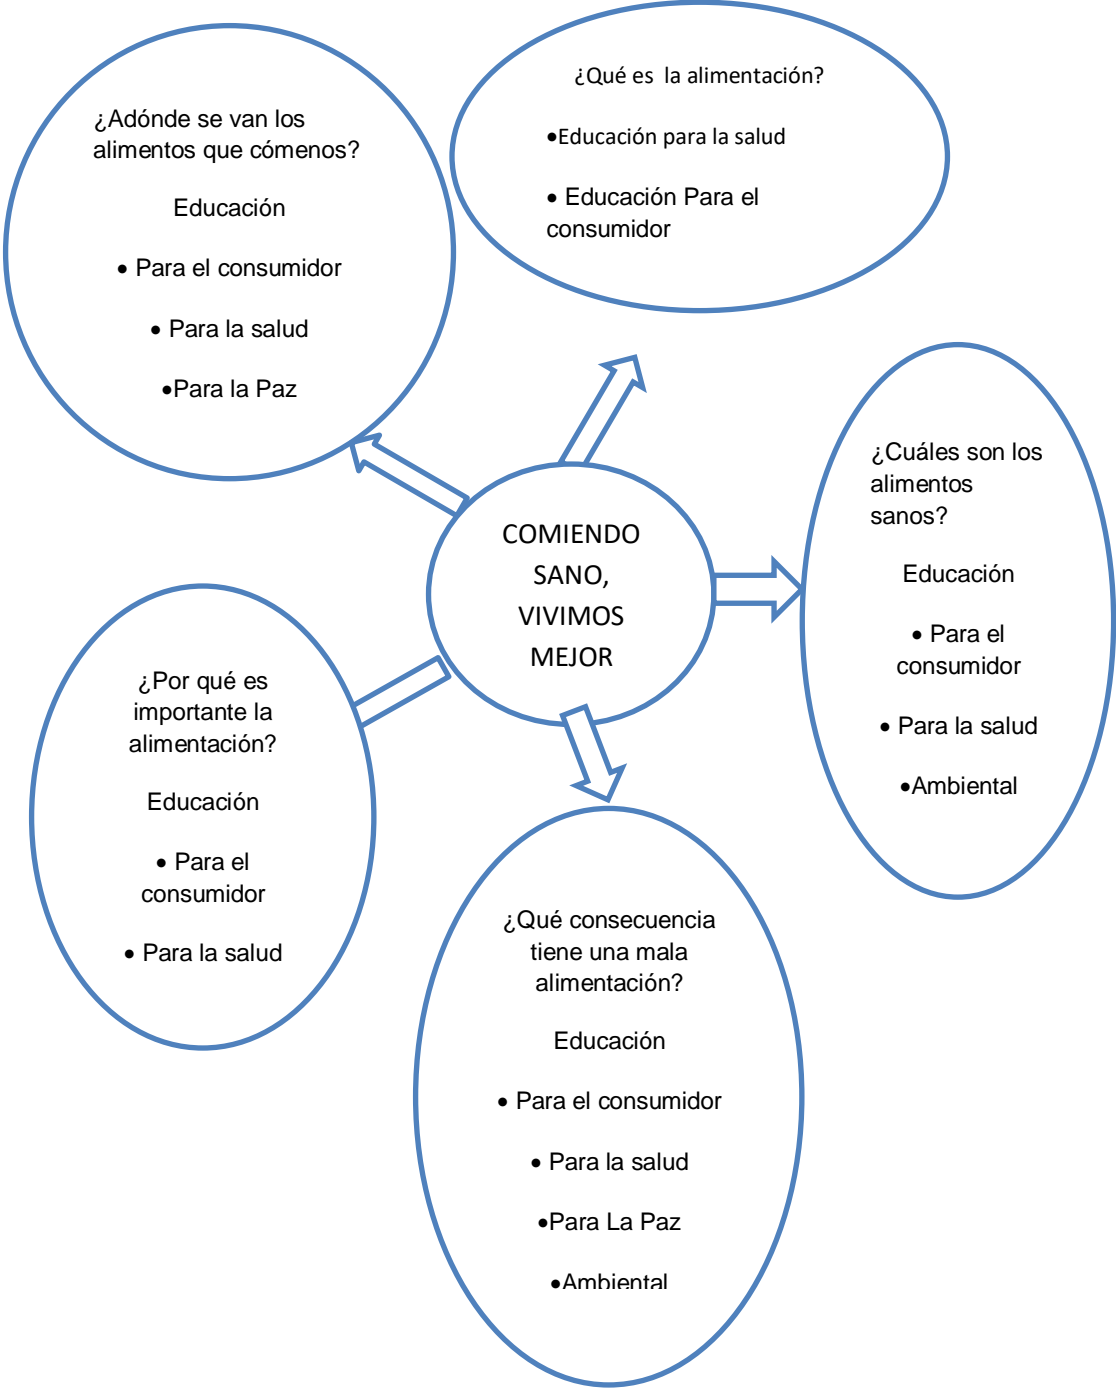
¿Adónde se van los alimentos que cómenos?

Educación

• Para el consumidor

• Para la salud

•Para la Paz

¿Qué es la alimentación?

•Educación para la salud

• Educación Para el consumidor

COMIENDO SANO, VIVIMOS MEJOR

¿Cuáles son los alimentos sanos?

Educación

• Para el consumidor

• Para la salud

•Ambiental

¿Por qué es importante la alimentación?

Educación

• Para el consumidor

• Para la salud

¿Qué consecuencia tiene una mala alimentación?

Educación

• Para el consumidor

• Para la salud

•Para La Paz

•Ambiental